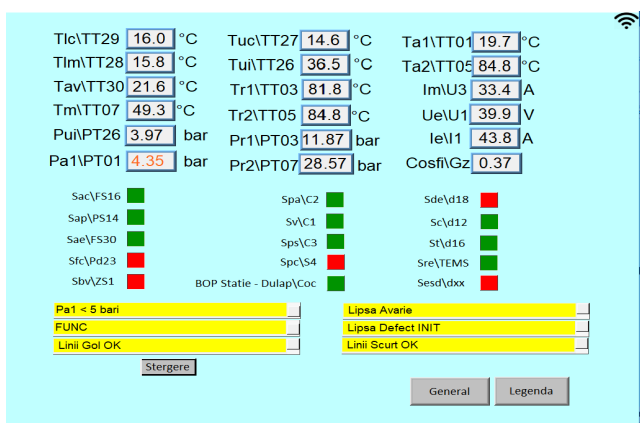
Tlc\TT29 16.0 °C
Tlm\TT28 15.8 °C
Tav\TT30 21.6 °C
Tm\TT07 49.3 °C
Pui\PT26 3.97 bar
Pa1\PT01 4.35 bar

Tuc\TT27 14.6 °C
Tui\TT26 36.5 °C
Tr1\TT03 81.8 °C
Tr2\TT05 84.8 °C
Pr1\PT03 11.87 bar
Pr2\PT07 28.57 bar

Ta1\TT01 19.7 °C
Ta2\TT05 84.8 °C
Im\U3 33.4 A
Ue\U1 39.9 V
Ie\I1 43.8 A
Cosfi\Gz 0.37

Sac\FS16
Sap\PS14
Sae\FS30
Sfc\Pd23
Sbv\ZS1

Spa\C2
Sv\C1
Sps\C3
Spc\S4
BOP Statie - Dulap\Coc

Sde\d18
Sc\d12
St\d16
Sre\TEMS
Sesd\dxx

Pa1 < 5 bari
FUNC
Linii Gol OK

Lipsa Avarie
Lipsa Defect INIT
Linii Scurt OK

Stergere

General
Legenda